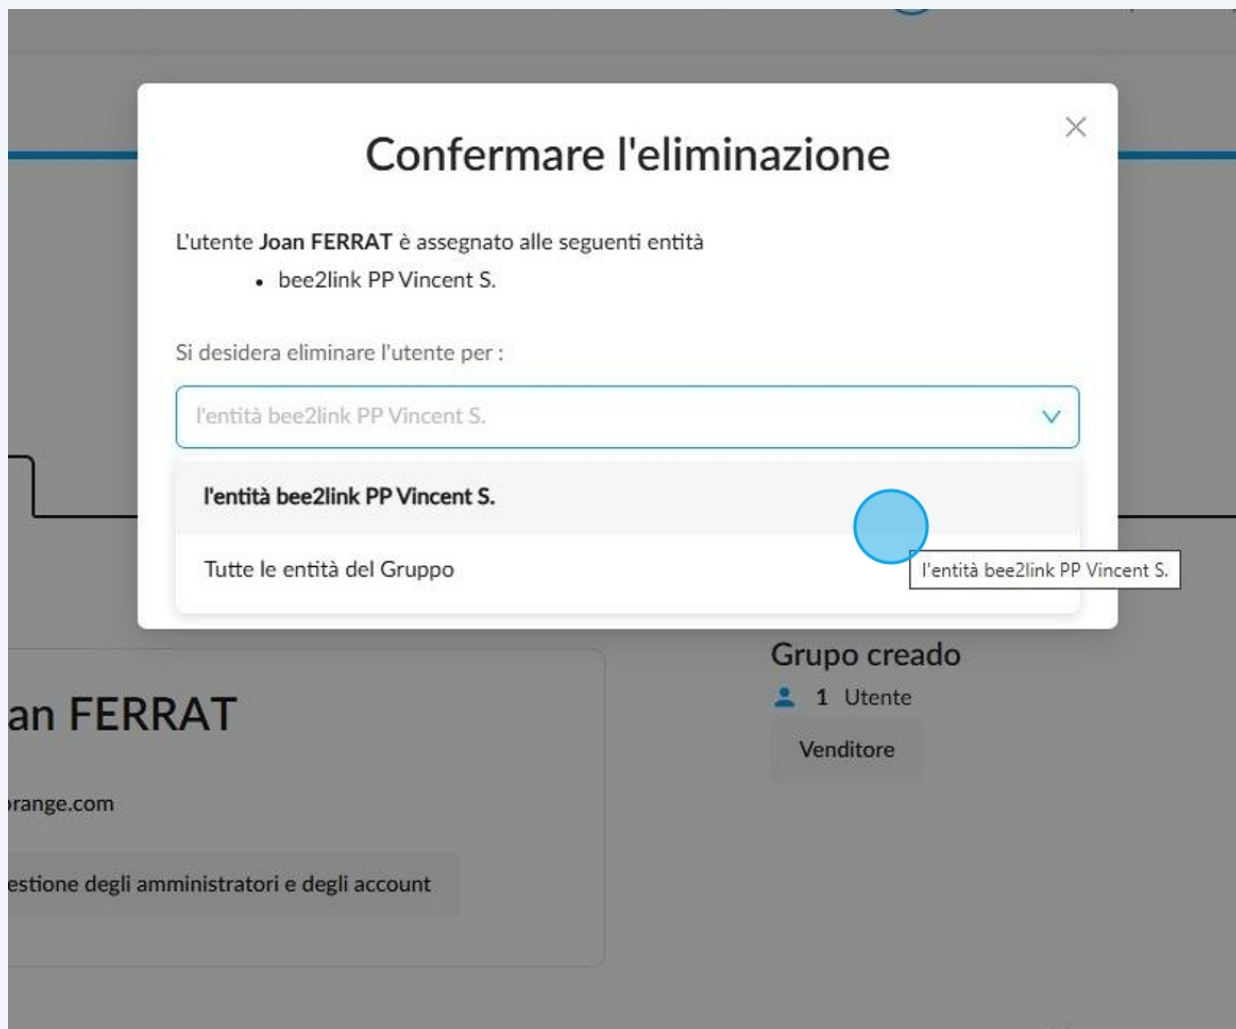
Confermare l'eliminazione

×

L'utente **Joan FERRAT** è assegnato alle seguenti entità

- bee2link PP Vincent S.

Si desidera eliminare l'utente per :

l'entità bee2link PP Vincent S.

l'entità bee2link PP Vincent S.

Tutte le entità del Gruppo

l'entità bee2link PP Vincent S.

Grupo creado

1 Utente

Venditore

an FERRAT

range.com

estione degli amministratori e degli account